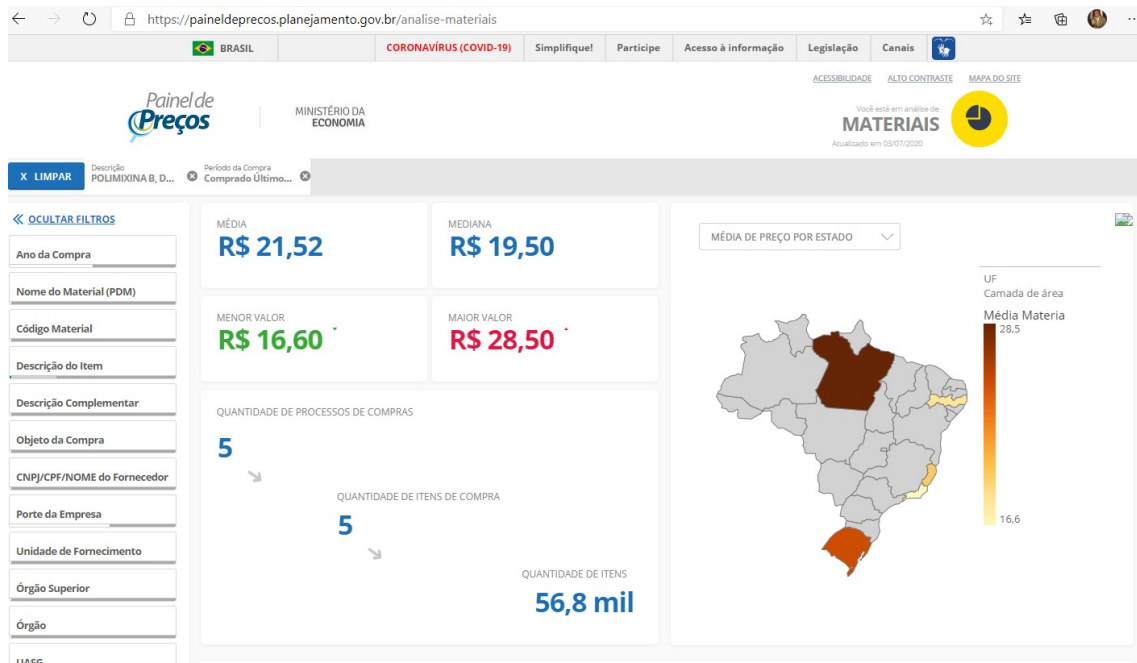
https://paineldeprecos.planejamento.gov.br/analise-materiais

BRASIL | CORONAVÍRUS (COVID-19) | Simplifique! | Participe | Acesso à informação | Legislação | Canais

ACESSIBILIDADE ALTO CONTRASTE MAPA DO SITE

Painel de Preços

MINISTÉRIO DA ECONOMIA

Você está em análise de
MATERIAIS
Atualizado em 03/07/2020

X LIMPAR
Descrição
POLIMIXINA B, D...
Período da Compra
Comprado Último...

« OCULTAR FILTROS
Ano da Compra
Nome do Material (PDM)
Código Material
Descrição do Item
Descrição Complementar
Objeto da Compra
CNPJ/CPF/NOME do Fornecedor
Porte da Empresa
Unidade de Fornecimento
Órgão Superior
Órgão
UASG

MÉDIA
R$ 21,52

MEDIANA
R$ 19,50

MENOR VALOR
R$ 16,60

MAIOR VALOR
R$ 28,50

QUANTIDADE DE PROCESSOS DE COMPRAS
5

QUANTIDADE DE ITENS DE COMPRA
5

QUANTIDADE DE ITENS
56,8 mil

MÉDIA DE PREÇO POR ESTADO

UF
Camada de área
Média Materia
28,5
16,6